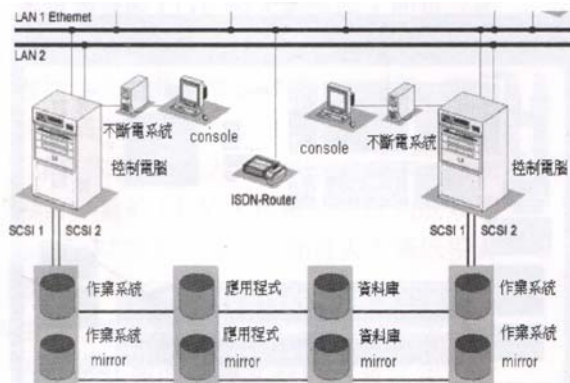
LAN 1 Ethernet

LAN 2

不斷電系統

console

控制電腦

console

不斷電系統

控制電腦

ISDN-Router

SCSI 1

SCSI 2

SCSI 1

SCSI 2

作業系統

應用程式

資料庫

作業系統

作業系統 mirror

應用程式 mirror

資料庫 mirror

作業系統 mirror